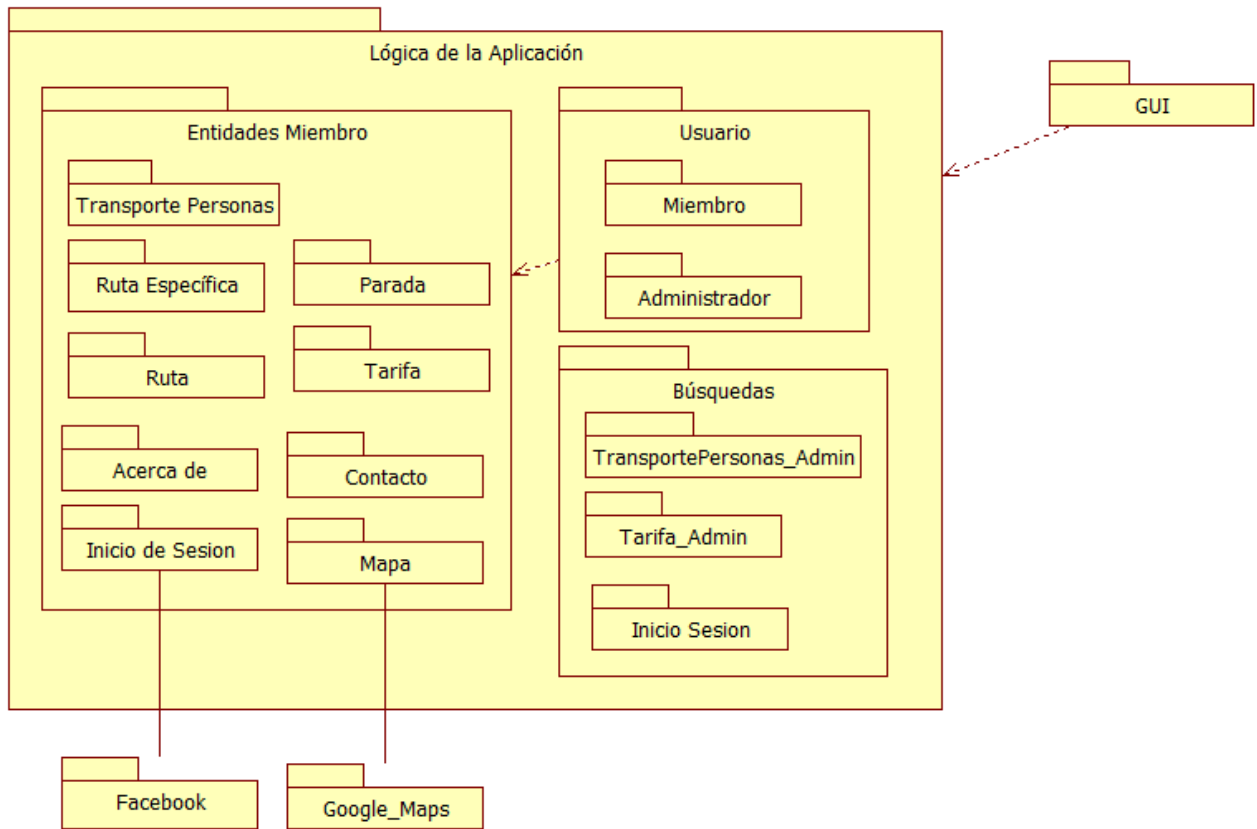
Lógica de la Aplicación

GUI

Entidades Miembro

Transporte Personas

Ruta Específica

Parada

Ruta

Tarifa

Acerca de

Contacto

Inicio de Sesion

Mapa

Usuario

Miembro

Administrador

Búsquedas

TransportePersonas_Admin

Tarifa_Admin

Inicio Sesion

Facebook

Google_Maps